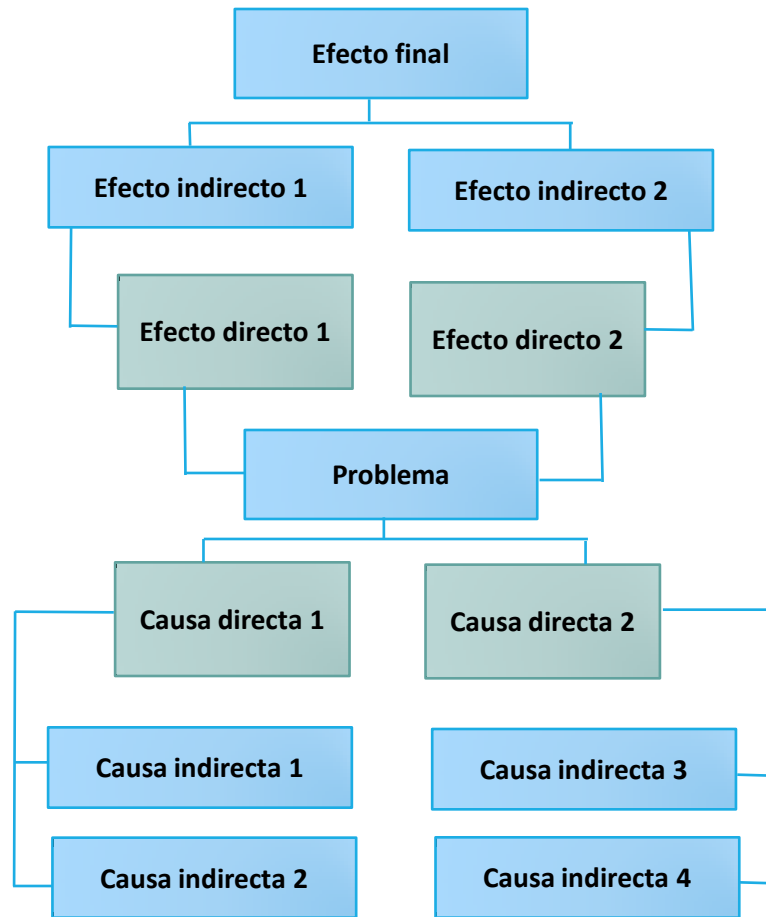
Efecto final

Efecto indirecto 1

Efecto indirecto 2

Efecto directo 1

Efecto directo 2

Problema

Causa directa 1

Causa directa 2

Causa indirecta 1

Causa indirecta 3

Causa indirecta 2

Causa indirecta 4